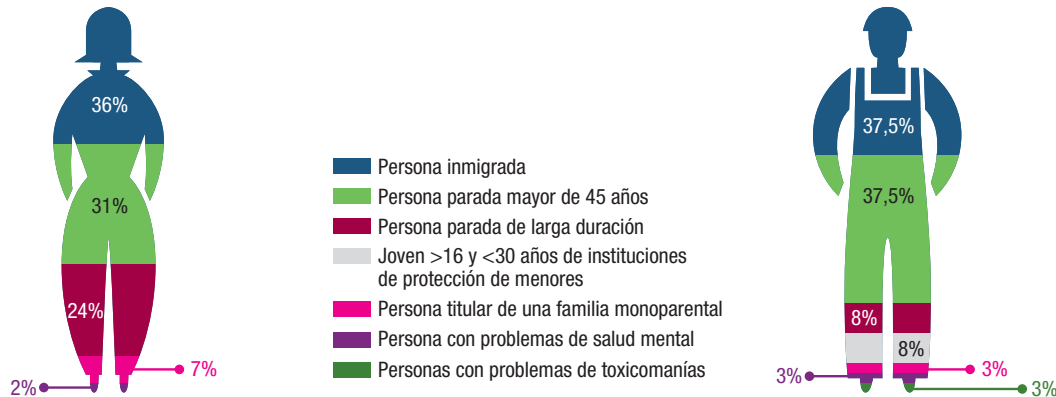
36%
31%
24%
2%
7%

Persona inmigrada
Persona parada mayor de 45 años
Persona parada de larga duración
Joven >16 y <30 años de instituciones de protección de menores
Persona titular de una familia monoparental
Persona con problemas de salud mental
Personas con problemas de toxicomanías

37,5%
37,5%
8%
8%
3%
3%
3%